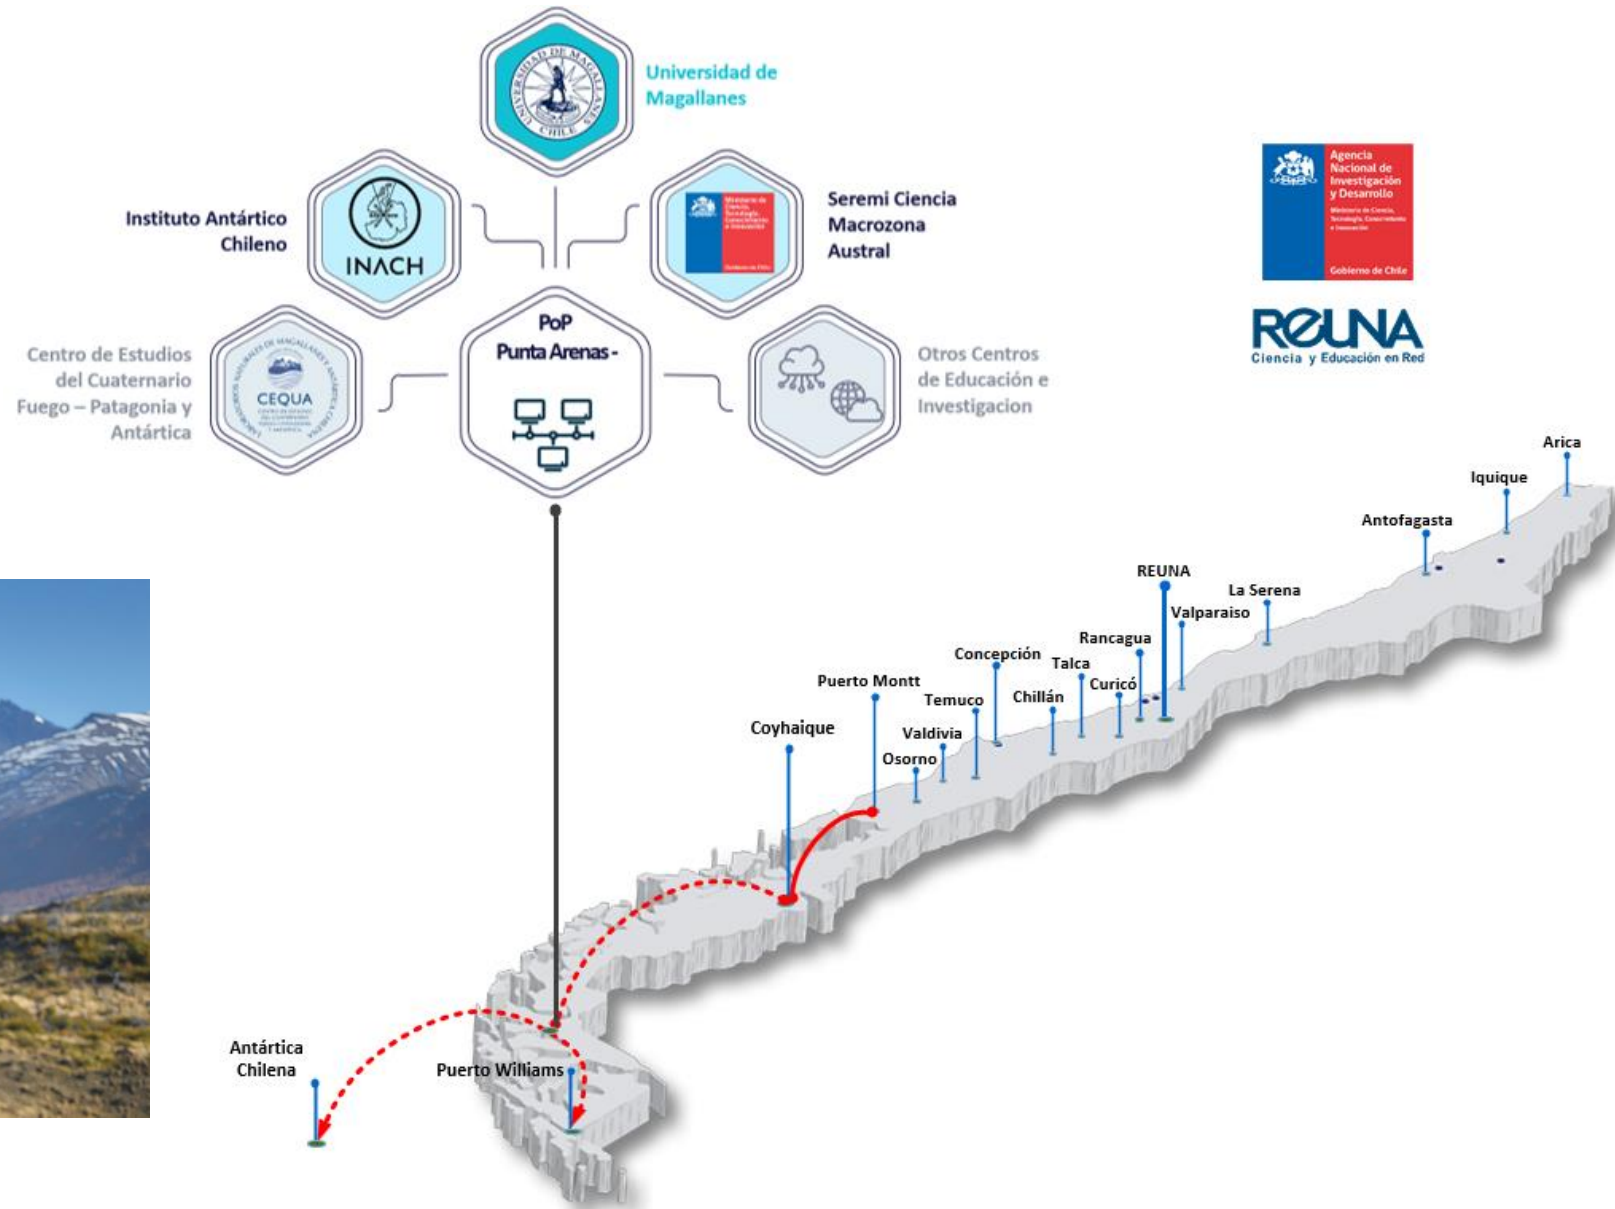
Universidad de Magallanes

Instituto Antártico Chileno

INACH

Seremi Ciencia Macrozona Austral

Agencia Nacional de Investigación y Desarrollo

Gobierno de Chile

REUNA
Ciencia y Educación en Red

Centro de Estudios del Cuaternario Fuego – Patagonia y Antártica

CEQUA

PoP Punta Arenas -

Otros Centros de Educación e Investigacion

Arica

Iquique

Antofagasta

REUNA

La Serena

Valparaiso

Rancagua

Concepción

Talca

Curicó

Chillán

Puerto Montt

Temuco

Valdivia

Coyhaique

Osorno

Antártica Chilena

Puerto Williams